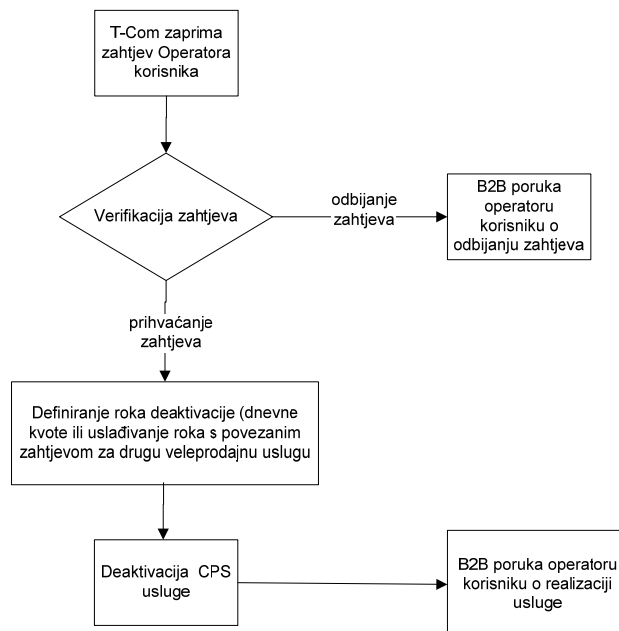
T-Com zaprima zahtjev Operatora korisnika

Verifikacija zahtjeva

odbijanje zahtjeva

B2B poruka operatoru korisniku o odbijanju zahtjeva

prihvaćanje zahtjeva

Definiranje roka deaktivacije (dnevne kvote ili uslađivanje roka s povezanim zahtjevom za drugu veleprodajnu uslugu

Deaktivacija CPS usluge

B2B poruka operatoru korisniku o realizaciji usluge